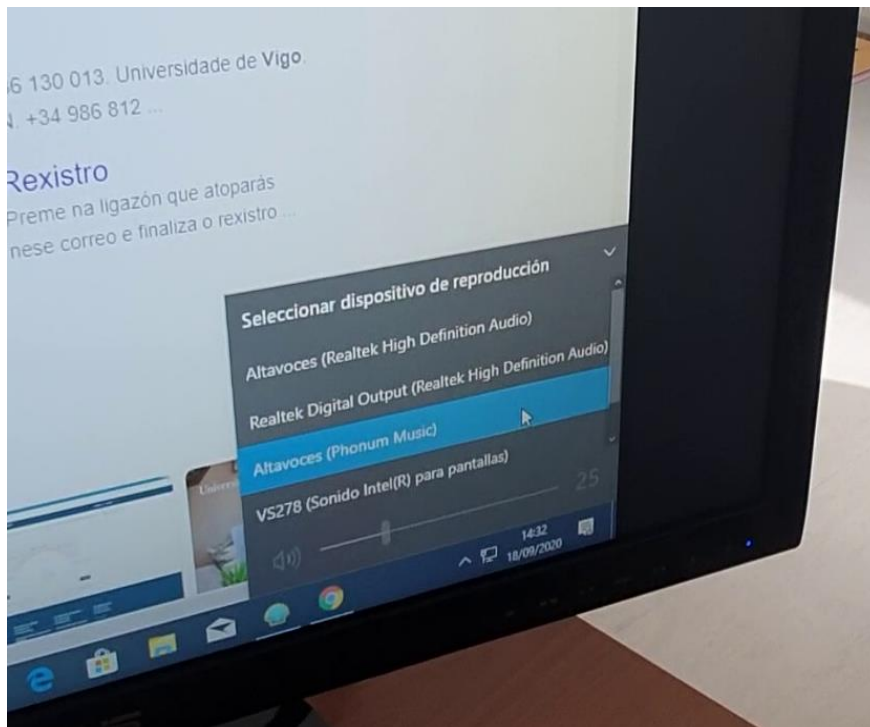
6 130 013. Universidade de Vigo.
N. +34 986 812 ...

Rexistro
Preme na ligazón que atoparás
nese correo e finaliza o rexistro ...

Seleccionar dispositivo de reproducción
Altavoces (Realtek High Definition Audio)
Realtek Digital Output (Realtek High Definition Audio)
Altavoces (Phonum Music)
VS278 (Sonido Intel(R) para pantallas)

Univers

25

14:32
18/09/2020